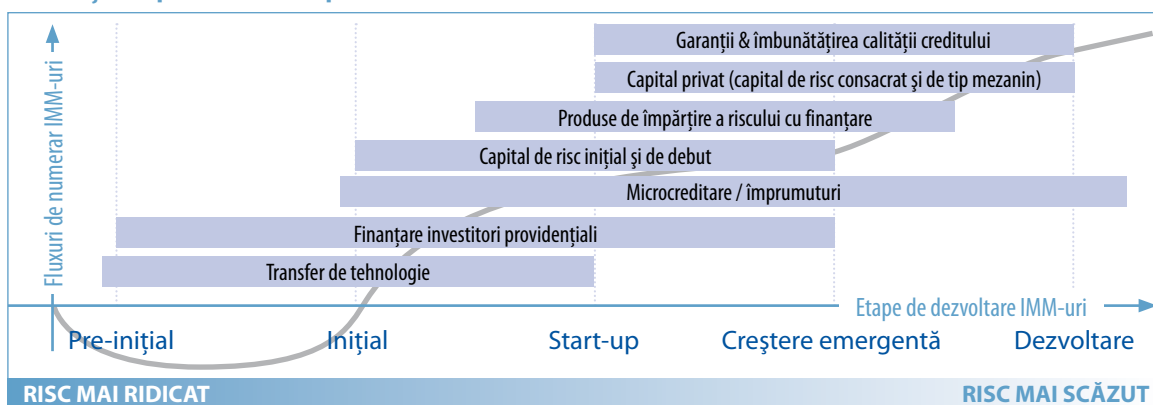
Fluxuri de numerar IMM-uri

Garanţii & îmbunătăţirea calităţii creditului

Capital privat (capital de risc consacrat şi de tip mezanin)

Produse de împărţire a riscului cu finanţare

Capital de risc iniţial şi de debut

Microcreditare / împrumuturi

Finanţare investitori providenţiali

Transfer de tehnologie

Etape de dezvoltare IMM-uri

Pre-iniţial

Iniţial

Start-up

Creştere emergentă

Dezvoltare

RISC MAI RIDICAT

RISC MAI SCĂZUT